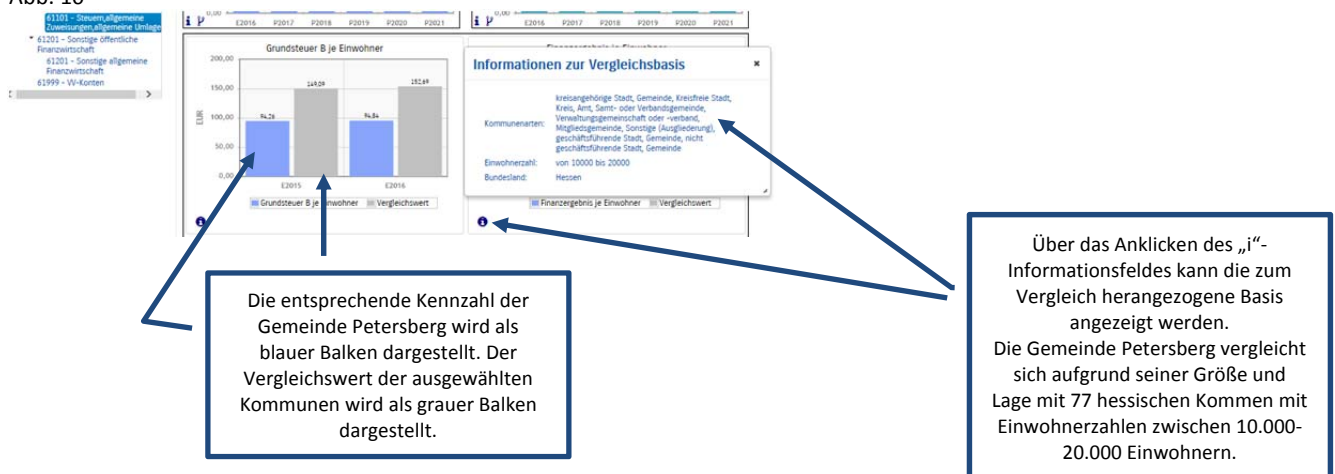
Abb. 10

61101 - Steuern,allgemeine Zuweisungen,allgemeine Umlage

61201 - Sonstige öffentliche Finanzwirtschaft

61201 - Sonstige allgemeine Finanzwirtschaft

61999 - VV-Konten

0,00

E2016 P2017 P2018 P2019 P2020 P2021

0,00

E2016 P2017 P2018 P2019 P2020 P2021

Grundsteuer B je Einwohner

200,00

150,00

100,00

50,00

0,00

EUR

94,26

149,09

94,84

152,69

E2015

E2016

Grundsteuer B je Einwohner

Vergleichswert

Informationen zur Vergleichsbasis

Kommunenarten: kreisangehörige Stadt, Gemeinde, Kreisfreie Stadt, Kreis, Amt, Samt- oder Verbandsgemeinde, Verwaltungsgemeinschaft oder -verband, Mitgliedsgemeinde, Sonstige (Ausgliederung), geschäftsführende Stadt, Gemeinde, nicht geschäftsführende Stadt, Gemeinde

Einwohnerzahl: von 10000 bis 20000

Bundesland: Hessen

Finanzergebnis je Einwohner

Vergleichswert

Die entsprechende Kennzahl der Gemeinde Petersberg wird als blauer Balken dargestellt. Der Vergleichswert der ausgewählten Kommunen wird als grauer Balken dargestellt.

Über das Anklicken des „i“-Informationsfeldes kann die zum Vergleich herangezogene Basis angezeigt werden.
Die Gemeinde Petersberg vergleicht sich aufgrund seiner Größe und Lage mit 77 hessischen Kommen mit Einwohnerzahlen zwischen 10.000-20.000 Einwohnern.